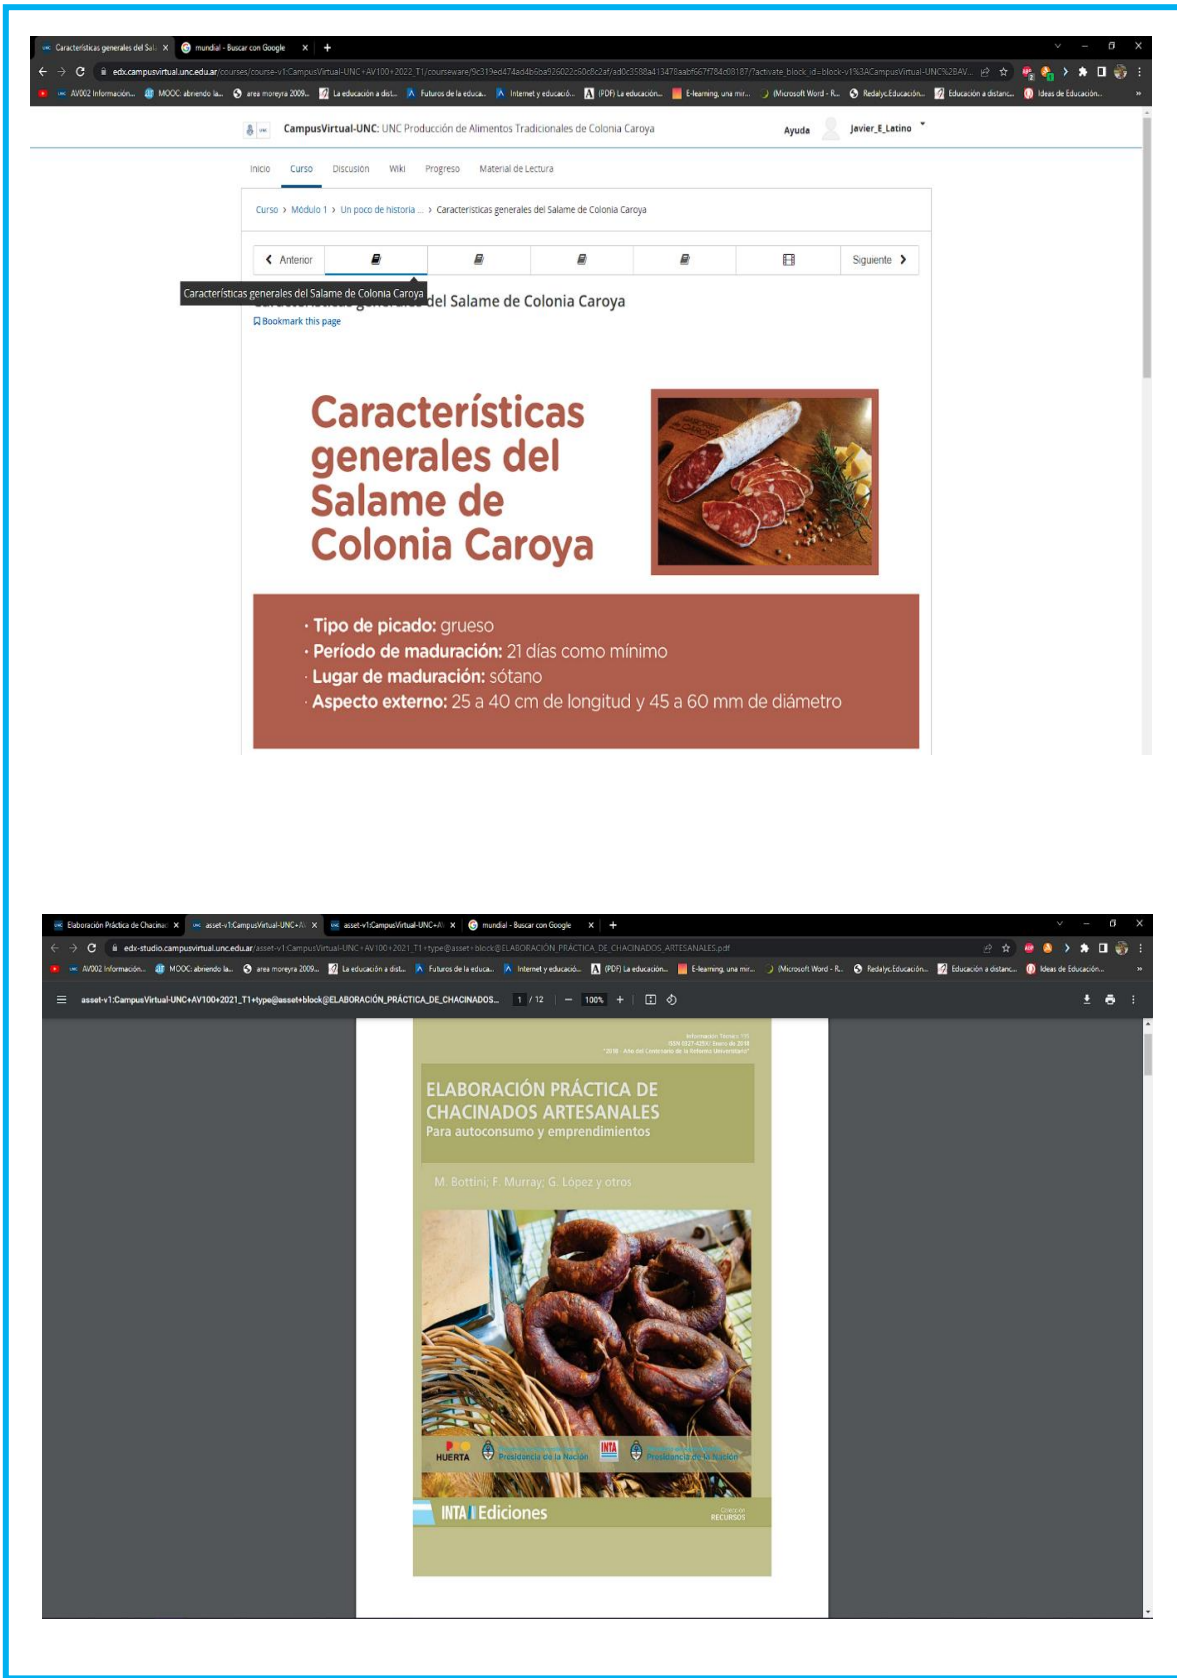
Características generales del Sal... ×   mundial - Buscar con Google ×   +

edx.campusvirtual.unc.edu.ar/courses/course-v1:CampusVirtual-UNC+AV100+2022_T1/courseware/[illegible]

AV002 Información...   MOOC: abriendo la...   area moreyra 2009...   La educación a dist...   Futuros de la educa...   Internet y educació...   (PDF) La educación...   E-learning, una mir...   (Microsoft Word - R...   Redalyc.Educación...   Educación a distanc...   Ideas de Educación...

CampusVirtual-UNC: UNC Producción de Alimentos Tradicionales de Colonia Caroya   Ayuda   Javier_E_Latino

Inicio   Curso   Discusión   Wiki   Progreso   Material de Lectura

Curso › Módulo 1 › Un poco de historia ... › Características generales del Salame de Colonia Caroya

Anterior   Siguiente

Características generales del Salame de Colonia Caroya

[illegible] del Salame de Colonia Caroya

Bookmark this page

Características generales del Salame de Colonia Caroya

· Tipo de picado: grueso
· Período de maduración: 21 días como mínimo
· Lugar de maduración: sótano
· Aspecto externo: 25 a 40 cm de longitud y 45 a 60 mm de diámetro

Elaboración Práctica de Chacina... ×   asset-v1:CampusVirtual-UNC+A... ×   asset-v1:CampusVirtual-UNC+A... ×   mundial - Buscar con Google ×   +

edx-studio.campusvirtual.unc.edu.ar/asset-v1:CampusVirtual-UNC+AV100+2021_T1+type@asset+block@ELABORACION_PRACTICA_DE_CHACINADOS_ARTESANALES.pdf

AV002 Información...   MOOC: abriendo la...   area moreyra 2009...   La educación a dist...   Futuros de la educa...   Internet y educació...   (PDF) La educación...   E-learning, una mir...   (Microsoft Word - R...   Redalyc.Educación...   Educación a distanc...   Ideas de Educación...

asset-v1:CampusVirtual-UNC+AV100+2021_T1+type@asset+block@ELABORACIÓN_PRÁCTICA_DE_CHACINADOS...   1 / 12   100%

Información Técnica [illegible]
ISSN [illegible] Enero de 2018
"2018 - Año del Centenario de la Reforma Universitaria"

ELABORACIÓN PRÁCTICA DE CHACINADOS ARTESANALES
Para autoconsumo y emprendimientos

M. Bottini; F. Murray; G. López y otros

HUERTA   Presidencia de la Nación   INTA   Presidencia de la Nación

INTA Ediciones   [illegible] RECURSOS